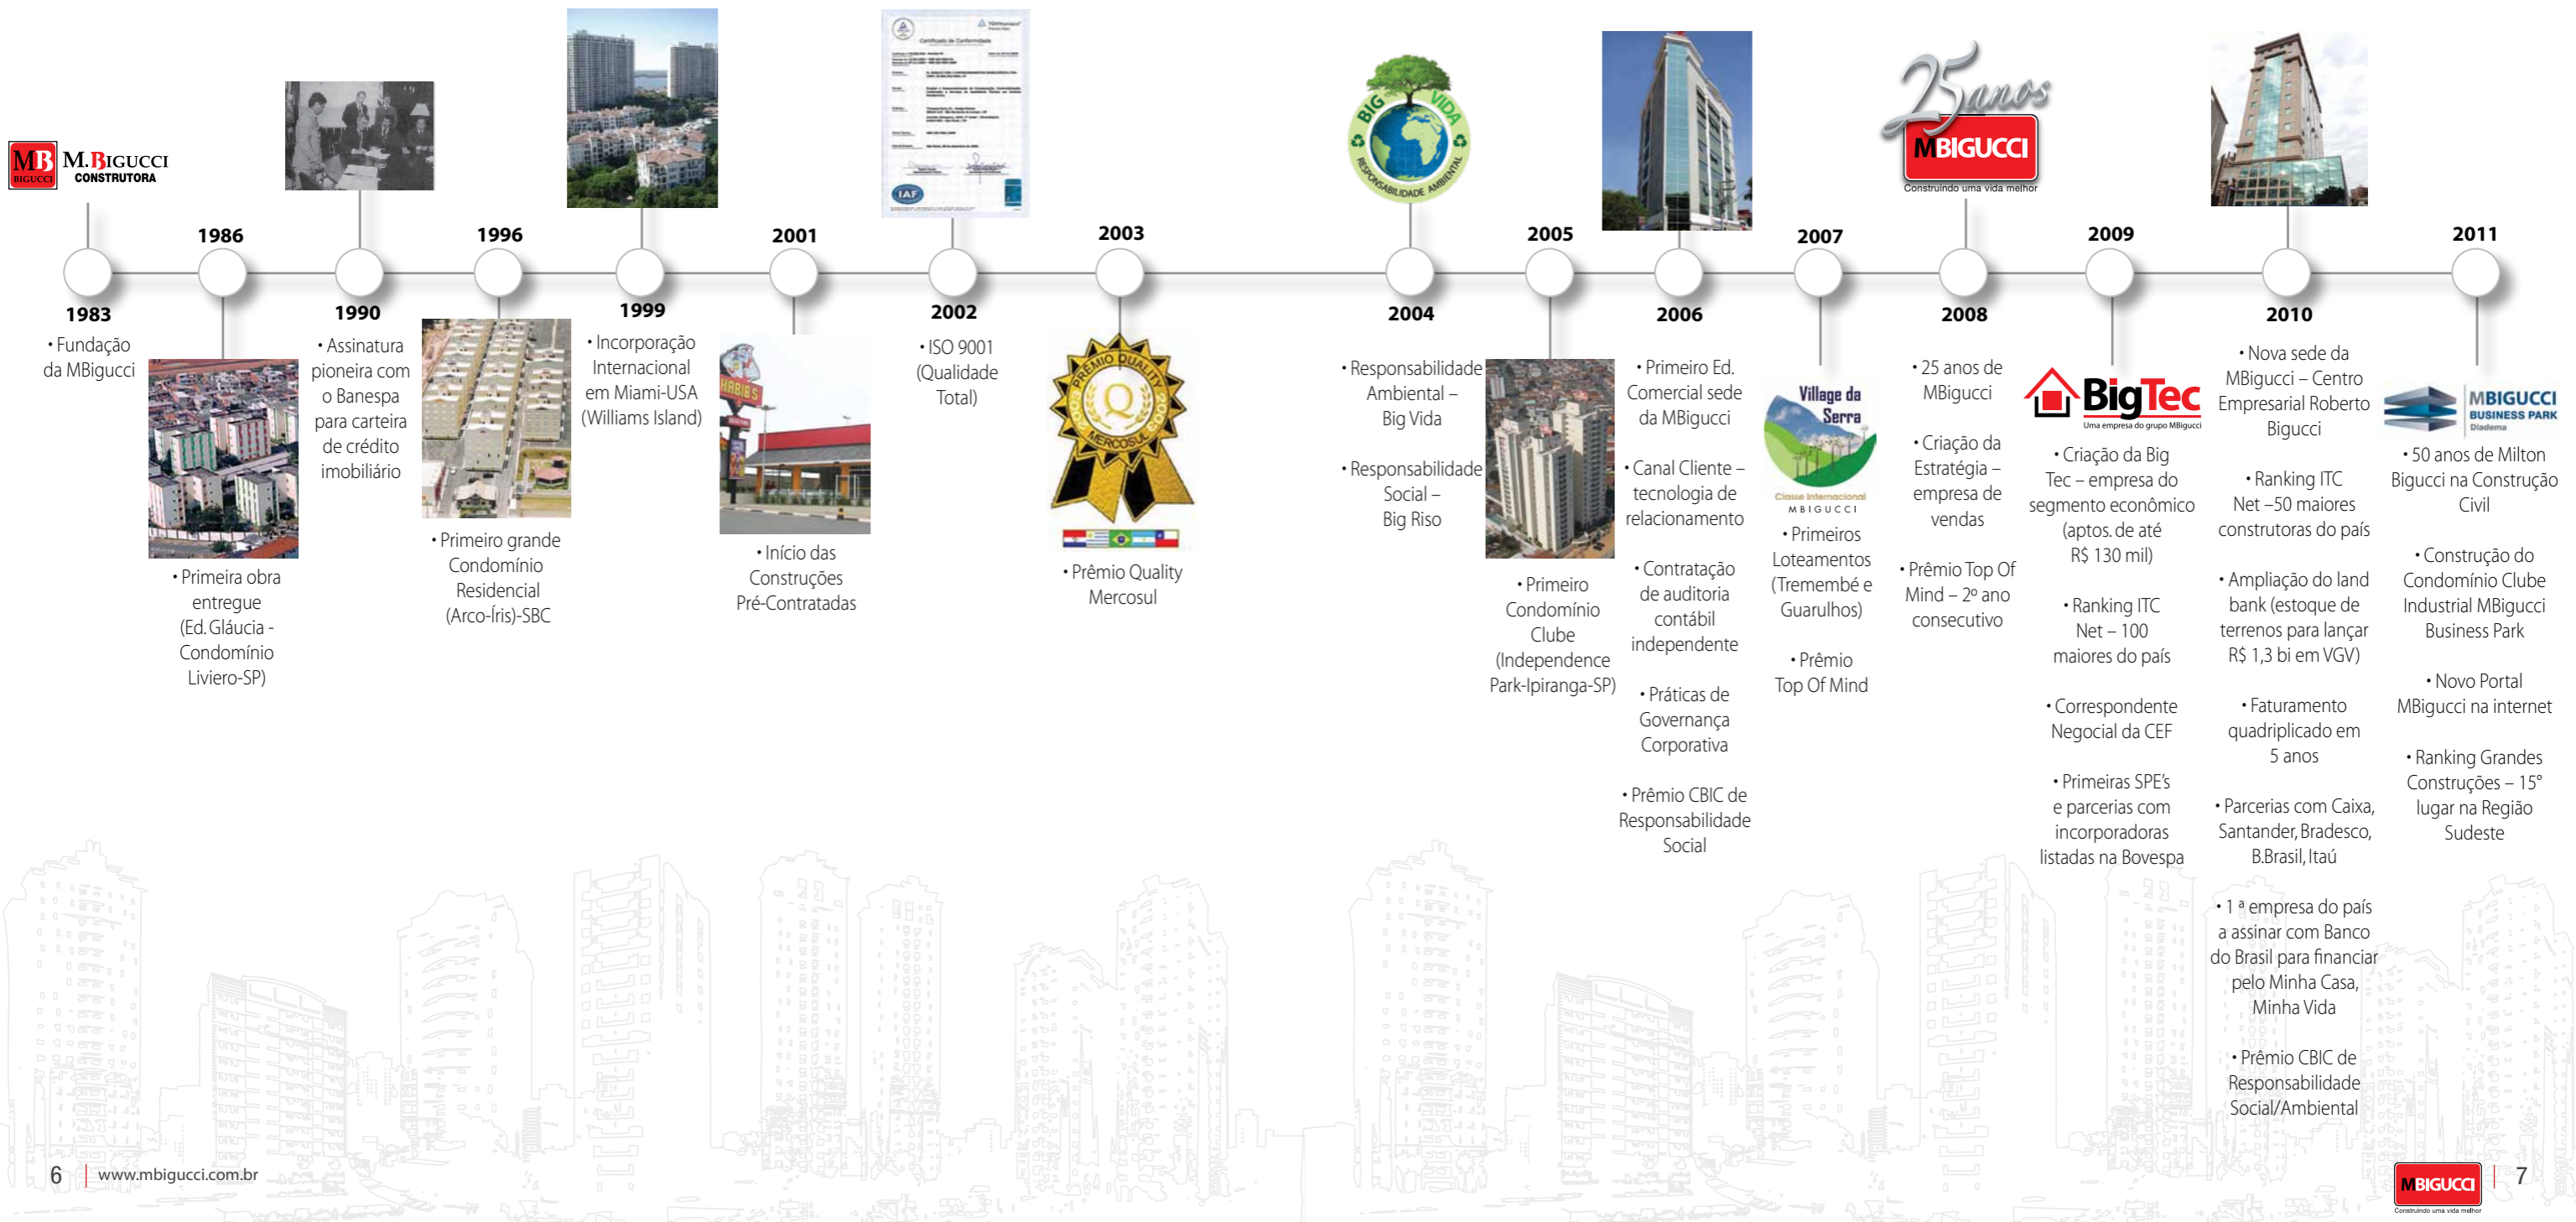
MB BIGUCCI M.BIGUCCI CONSTRUTORA

1983
• Fundação da MBigucci

1986
• Primeira obra entregue (Ed. Gláucia - Condomínio Liviero-SP)

1990
• Assinatura pioneira com o Banespa para carteira de crédito imobiliário

1996
• Primeiro grande Condomínio Residencial (Arco-Íris)-SBC

1999
• Incorporação Internacional em Miami-USA (Williams Island)

2001
• Início das Construções Pré-Contratadas

2002
• ISO 9001 (Qualidade Total)

2003
• Prêmio Quality Mercosul

2004
• Responsabilidade Ambiental – Big Vida

• Responsabilidade Social – Big Riso

2005
• Primeiro Condomínio Clube (Independence Park-Ipiranga-SP)

2006
• Primeiro Ed. Comercial sede da MBigucci

• Canal Cliente – tecnologia de relacionamento

• Contratação de auditoria contábil independente

• Práticas de Governança Corporativa

• Prêmio CBIC de Responsabilidade Social

2007
Village da Serra
Classe Internacional
MBIGUCCI
• Primeiros Loteamentos (Tremembé e Guarulhos)

• Prêmio Top Of Mind

2008
25 anos MBIGUCCI Construindo uma vida melhor
• 25 anos de MBigucci

• Criação da Estratégia – empresa de vendas

• Prêmio Top Of Mind – 2º ano consecutivo

2009
BigTec Uma empresa do grupo MBigucci
• Criação da Big Tec – empresa do segmento econômico (aptos. de até R$ 130 mil)

• Ranking ITC Net – 100 maiores do país

• Correspondente Negocial da CEF

• Primeiras SPE's e parcerias com incorporadoras listadas na Bovespa

2010
• Nova sede da MBigucci – Centro Empresarial Roberto Bigucci

• Ranking ITC Net –50 maiores construtoras do país

• Ampliação do land bank (estoque de terrenos para lançar R$ 1,3 bi em VGV)

• Faturamento quadriplicado em 5 anos

• Parcerias com Caixa, Santander, Bradesco, B.Brasil, Itaú

• 1 ª empresa do país a assinar com Banco do Brasil para financiar pelo Minha Casa, Minha Vida

• Prêmio CBIC de Responsabilidade Social/Ambiental

2011
MBIGUCCI BUSINESS PARK Diadema
• 50 anos de Milton Bigucci na Construção Civil

• Construção do Condomínio Clube Industrial MBigucci Business Park

• Novo Portal MBigucci na internet

• Ranking Grandes Construções – 15° lugar na Região Sudeste

6 | www.mbigucci.com.br

MBIGUCCI Construindo uma vida melhor | 7